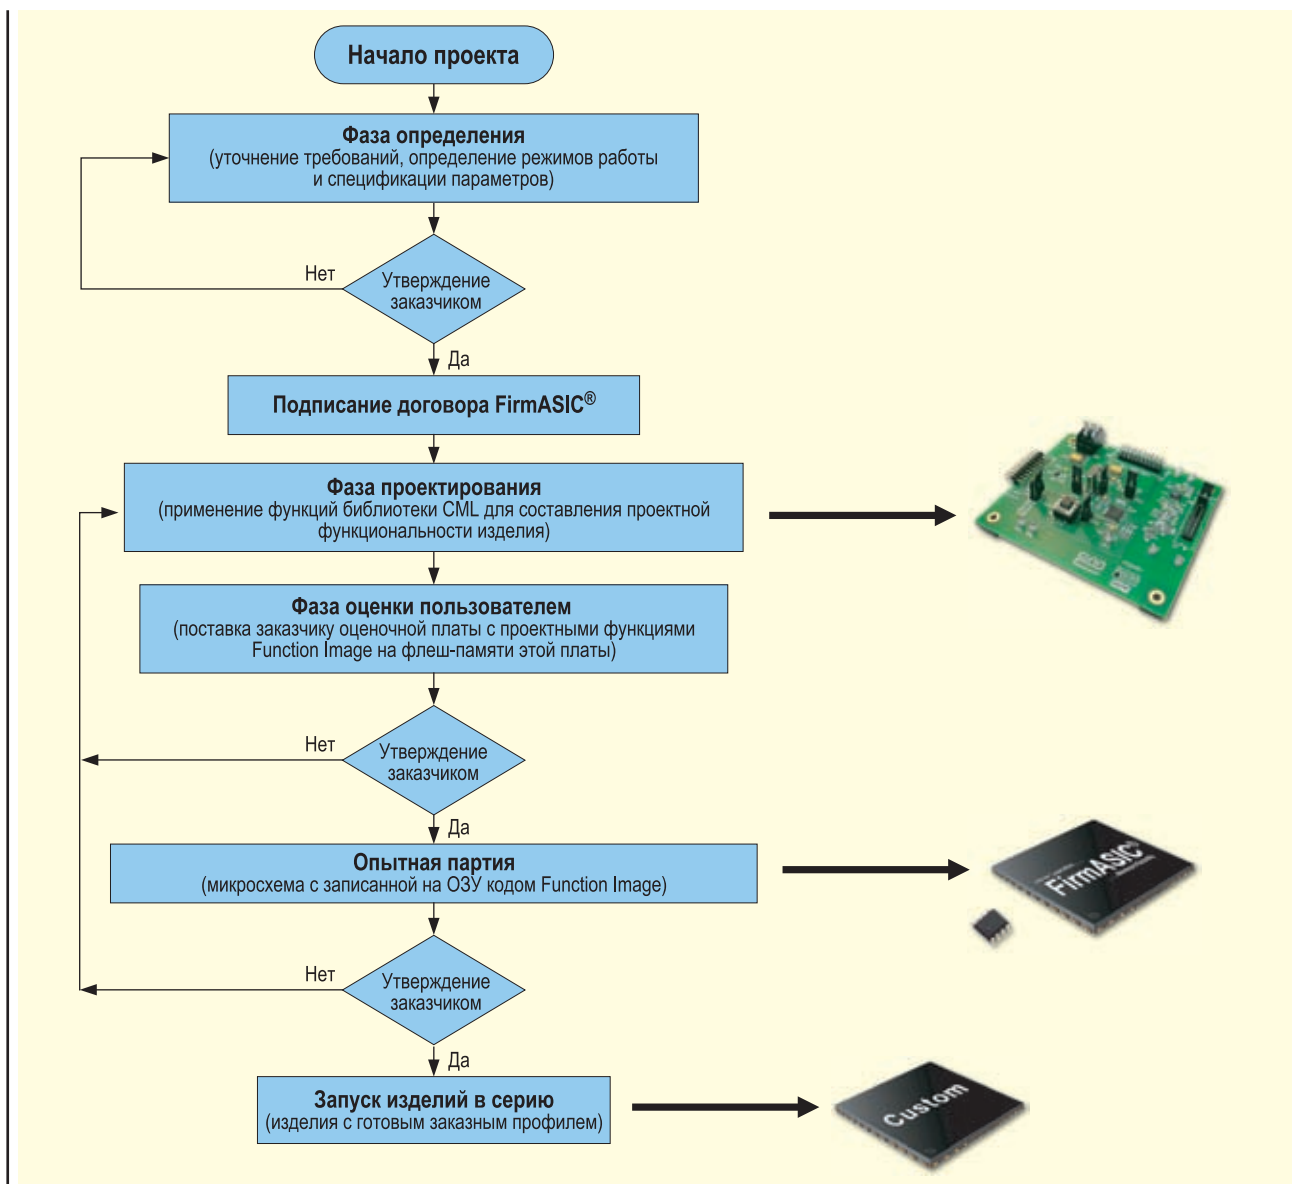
Начало проекта

**Фаза определения**
(уточнение требований, определение режимов работы и спецификации параметров)

Нет

Утверждение заказчиком

Да

**Подписание договора FirmASIC®**

**Фаза проектирования**
(применение функций библиотеки CML для составления проектной функциональности изделия)

**Фаза оценки пользователем**
(поставка заказчику оценочной платы с проектными функциями Function Image на флеш-памяти этой платы)

Нет

Утверждение заказчиком

Да

**Опытная партия**
(микросхема с записанной на ОЗУ кодом Function Image)

FirmASIC

Нет

Утверждение заказчиком

Да

**Запуск изделий в серию**
(изделия с готовым заказным профилем)

Custom